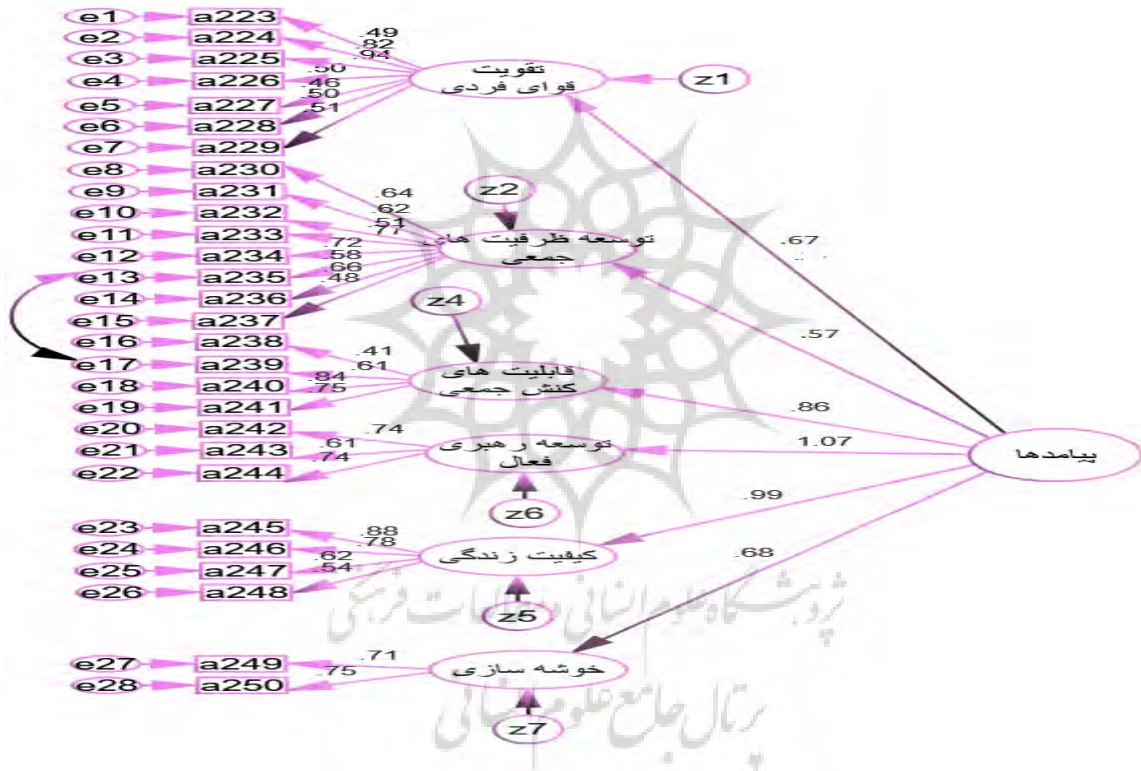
e1 a223
e2 a224
e3 a225
e4 a226
e5 a227
e6 a228
e7 a229
.49
.82
.94
.50
.46
.50
.51
تقویت قوای فردی
z1
e8 a230
e9 a231
e10 a232
e11 a233
e12 a234
e13 a235
e14 a236
e15 a237
.64
.62
.51
.77
.72
.58
.66
.48
z2
توسعه ظرفیت های جمعی
.67
e16 a238
e17 a239
e18 a240
e19 a241
z4
.41
.61
.84
.75
قابلیت های کنش جمعی
.57
.86
e20 a242
e21 a243
e22 a244
.74
.61
.74
توسعه رهبری فعال
1.07
پیامدها
z6
.99
e23 a245
e24 a246
e25 a247
e26 a248
.88
.78
.62
.54
کیفیت زندگی
z5
.68
e27 a249
e28 a250
.71
.75
خوشه سازی
z7
پژوهشگاه علوم انسانی و مطالعات فرهنگی
پرتال جامع علوم انسانی